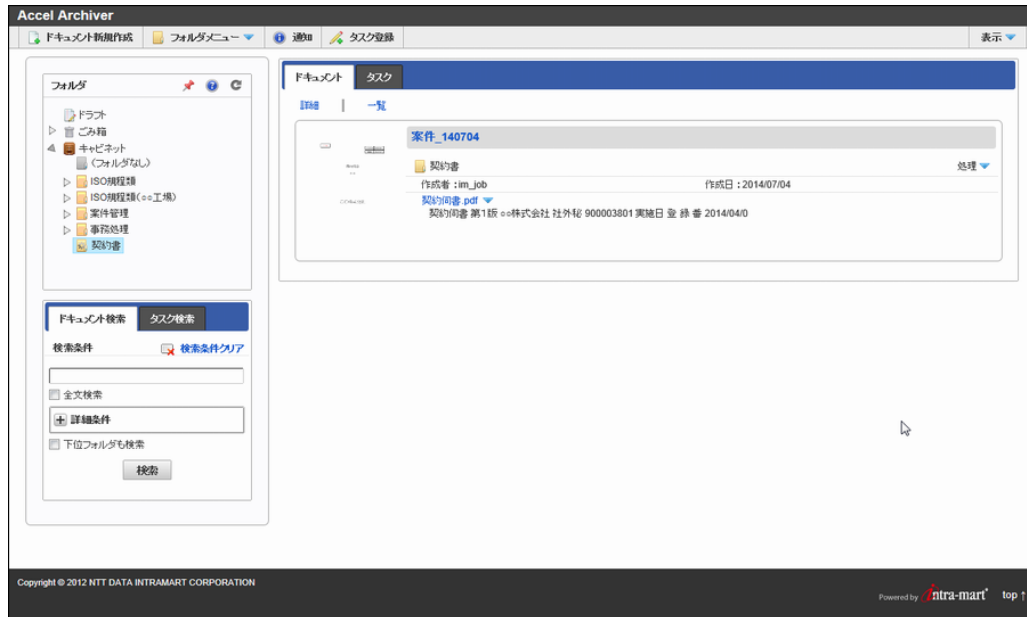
Accel Archiver

ドキュメント新規作成 | フォルダメニュー | 通知 | タスク登録 | 表示

フォルダ

ドラフト
ごみ箱
キャビネット
(フォルダなし)
ISO規程類
ISO規程類(○○工場)
案件管理
事務処理
契約書

ドキュメント検索 | タスク検索

検索条件
検索条件クリア

全文検索
詳細条件
下位フォルダも検索
検索

ドキュメント | タスク

詳細 | 一覧

案件_140704

契約書
処理

作成者：im_job
作成日：2014/07/04

契約同書.pdf
契約同書 第1版 ○○株式会社 社外秘 900003801 実施日 登 録 番 2014/04/0

Copyright © 2012 NTT DATA INTRAMART CORPORATION

Powered by intra-mart
top ↑